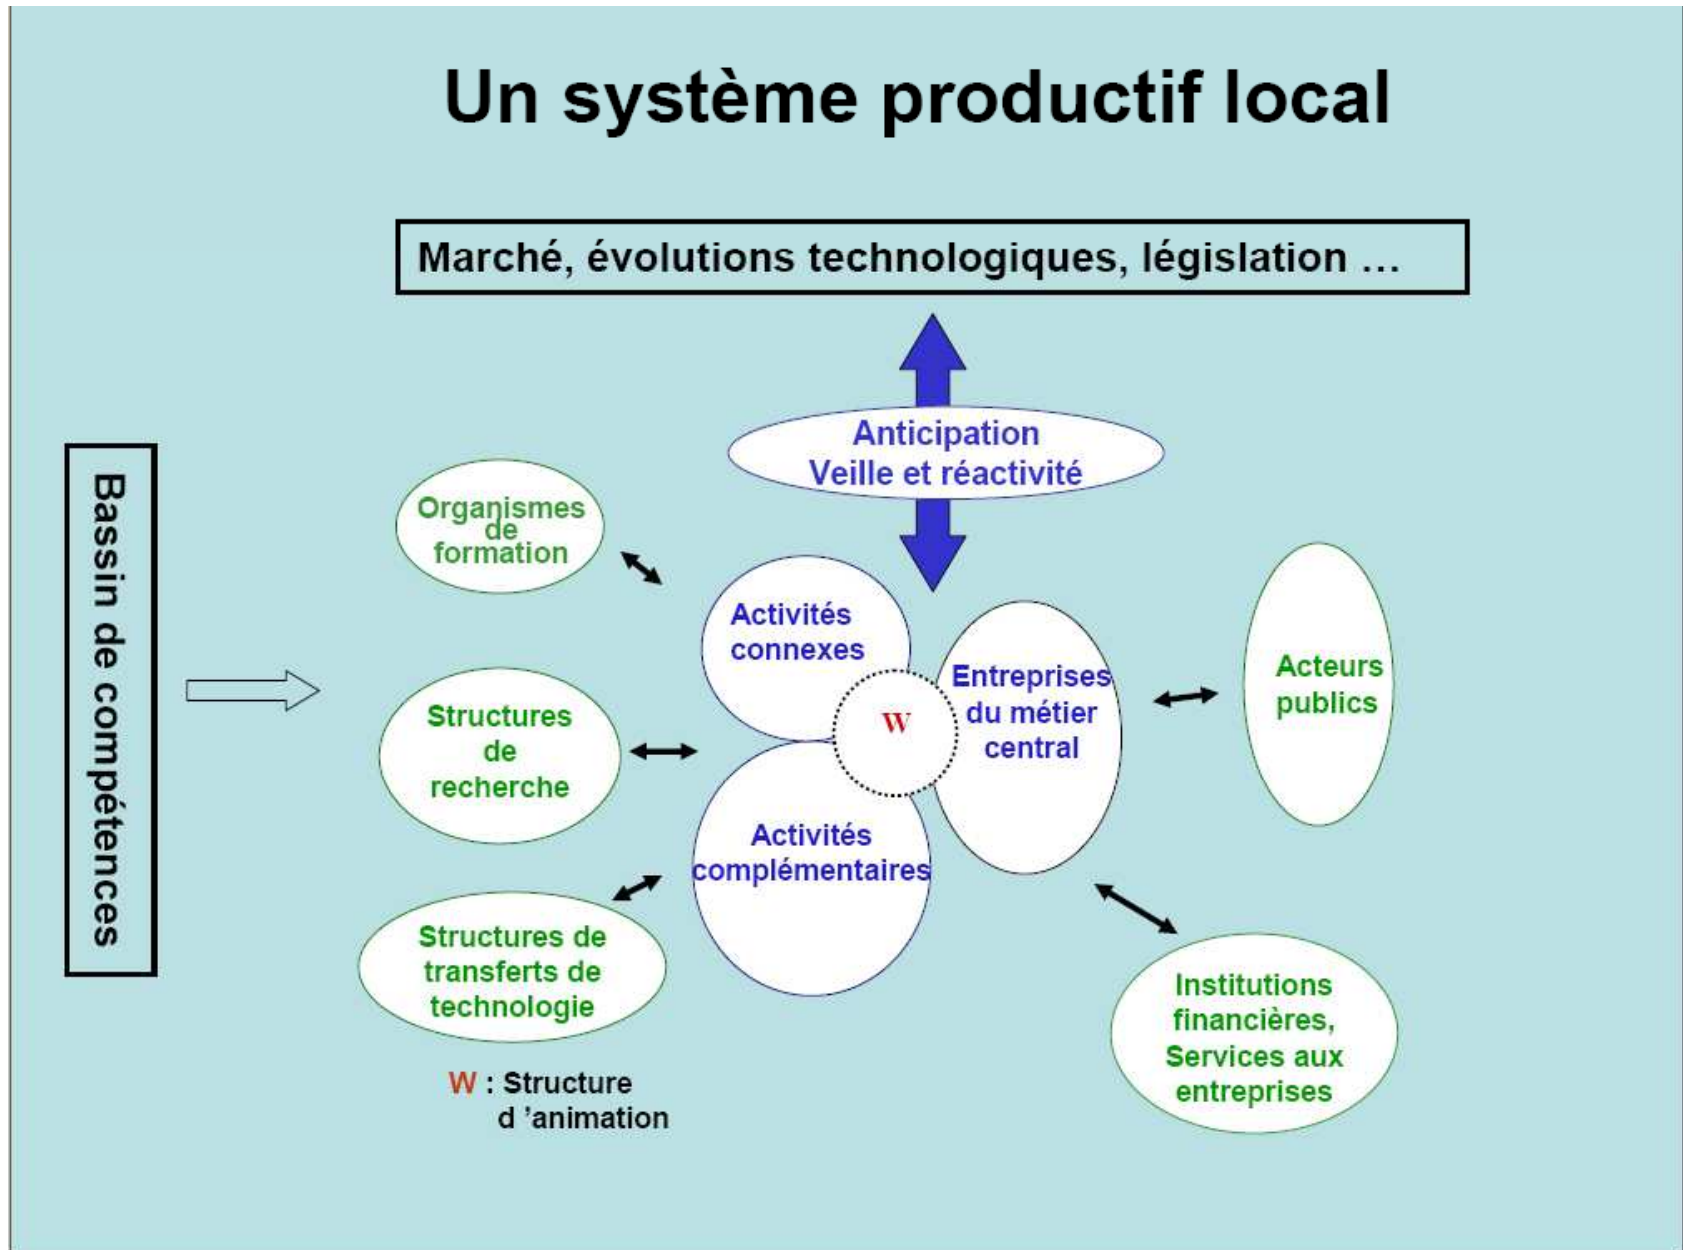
Un système productif local

Marché, évolutions technologiques, législation …

Bassin de compétences

Anticipation
Veille et réactivité

Organismes de formation

Structures de recherche

Structures de transferts de technologie

Activités connexes

W

Entreprises du métier central

Activités complémentaires

Acteurs publics

Institutions financières, Services aux entreprises

W : Structure d 'animation